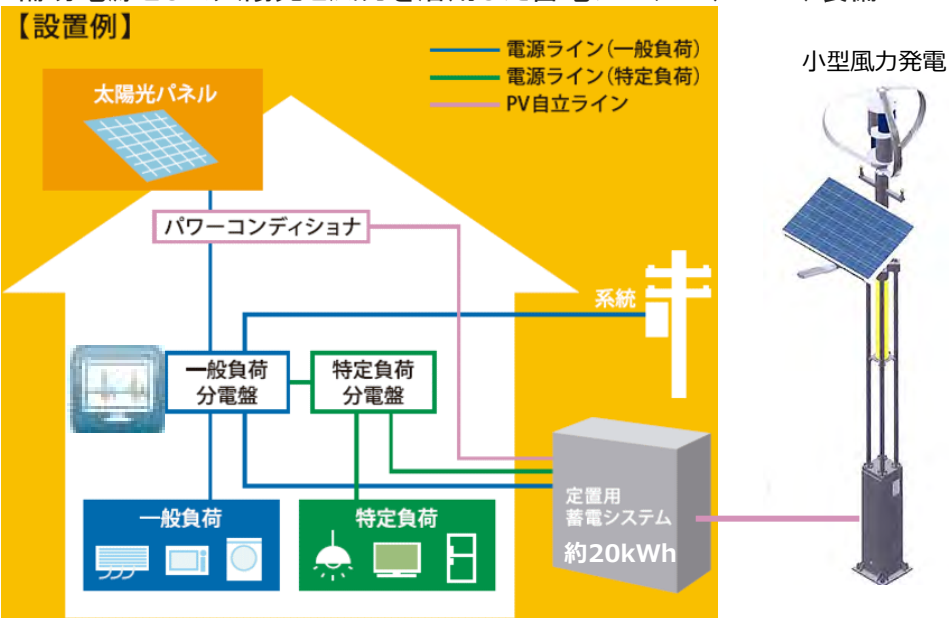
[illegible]

【設置例】

電源ライン(一般負荷)
電源ライン(特定負荷)
PV自立ライン

小型風力発電

太陽光パネル

パワーコンディショナ

系統

一般負荷
分電盤

特定負荷
分電盤

定置用
蓄電システム
約20kWh

一般負荷

特定負荷